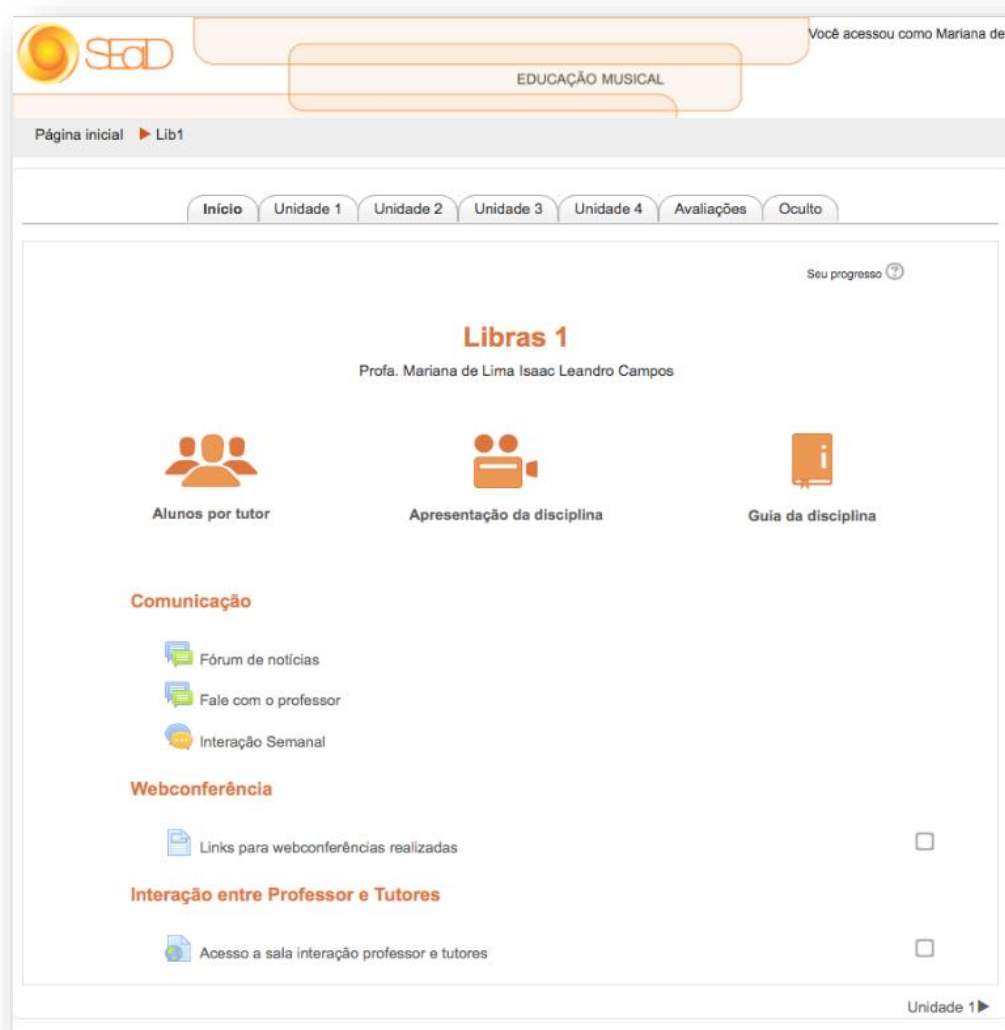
SEaD

Você acessou como Mariana de

EDUCAÇÃO MUSICAL

Página inicial ▶ Lib1

Início | Unidade 1 | Unidade 2 | Unidade 3 | Unidade 4 | Avaliações | Oculto

Seu progresso

Libras 1

Profa. Mariana de Lima Isaac Leandro Campos

Alunos por tutor

Apresentação da disciplina

Guia da disciplina

Comunicação

Fórum de notícias

Fale com o professor

Interação Semanal

Webconferência

Links para webconferências realizadas

Interação entre Professor e Tutores

Acesso a sala interação professor e tutores

Unidade 1▶